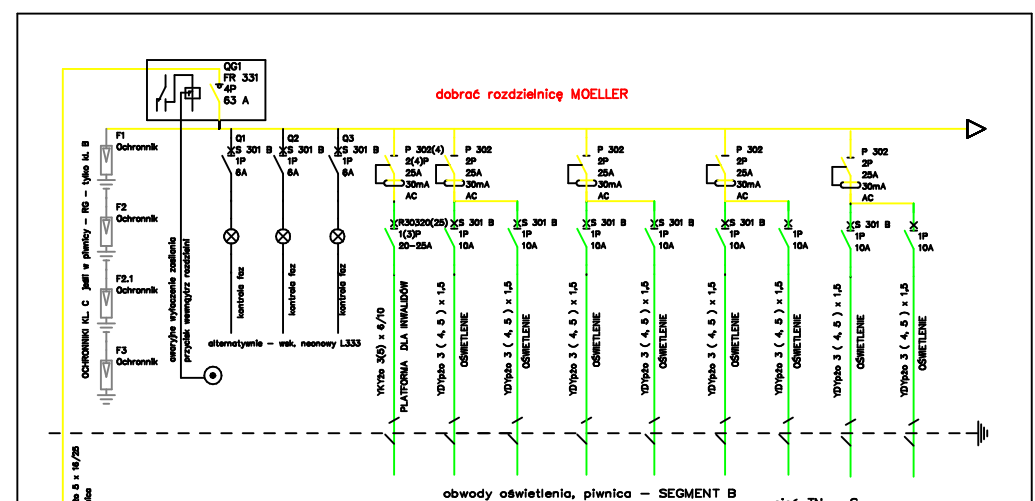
QG1
FR 331
4P
63 A

dobrać rozdzielnicę MOELLER

F1
Ochronnik

F2
Ochronnik

F2.1
Ochronnik

F3
Ochronnik

OCHRONNIKI KL. C jeśli w piwnicy – RG – tylko kl. B

awaryjne wyłączenie zasilania przycisk wewnątrz rozdzielni

Q1
S 301 B
1P
6A

Q2
S 301 B
1P
6A

Q3
S 301 B
1P
6A

kontrola faz

kontrola faz

kontrola faz

alternatywnie – wsk. neonowy L333

P 302(4)
2(4)P
25A
30mA
AC

P 302
2P
25A
30mA
AC

P 302
2P
25A
30mA
AC

P 302
2P
25A
30mA
AC

P 302
2P
25A
30mA
AC

R30320(25)
1(3)P
20–25A

S 301 B
1P
10A

S 301 B
1P
10A

S 301 B
1P
10A

S 301 B
1P
10A

S 301 B
1P
10A

1P
10A

S 301 B
1P
10A

1P
10A

YKYżo 3(5) x 6/10
PLATFORMA DLA INWALIDÓW

YDYpżo 3 ( 4, 5 ) x 1,5
OŚWIETLENIE

YDYpżo 3 ( 4, 5 ) x 1,5
OŚWIETLENIE

YDYpżo 3 ( 4, 5 ) x 1,5
OŚWIETLENIE

YDYpżo 3 ( 4, 5 ) x 1,5
OŚWIETLENIE

YDYpżo 3 ( 4, 5 ) x 1,5
OŚWIETLENIE

YDYpżo 3 ( 4, 5 ) x 1,5
OŚWIETLENIE

YDYpżo 3 ( 4, 5 ) x 1,5

YDYpżo 3 ( 4, 5 ) x 1,5
OŚWIETLENIE

o 5 x 16/25
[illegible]ca

obwody oświetlenia, piwnica – SEGMENT B